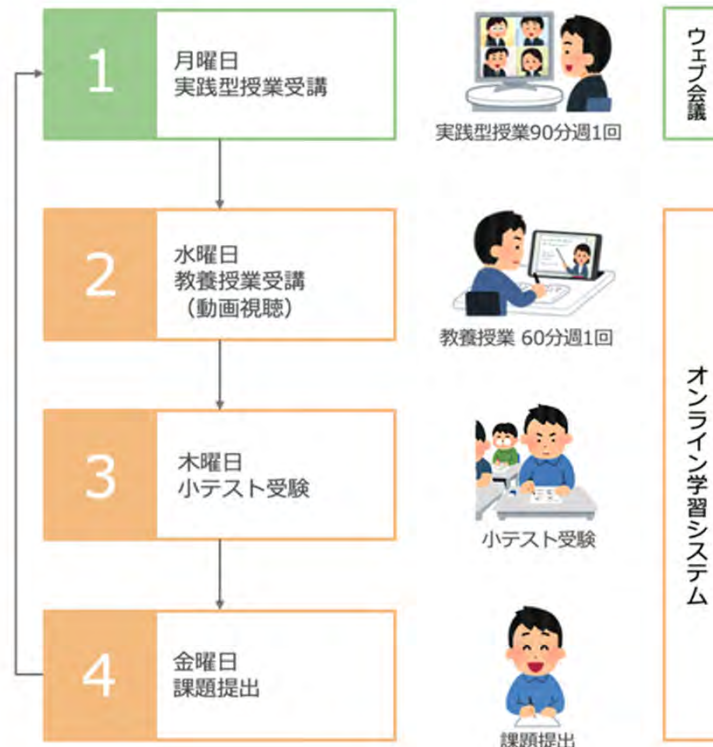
1
月曜日
実践型授業受講

実践型授業90分週1回

ウェブ会議

2
水曜日
教養授業受講
（動画視聴）

教養授業 60分週1回

3
木曜日
小テスト受験

小テスト受験

4
金曜日
課題提出

課題提出

オンライン学習システム